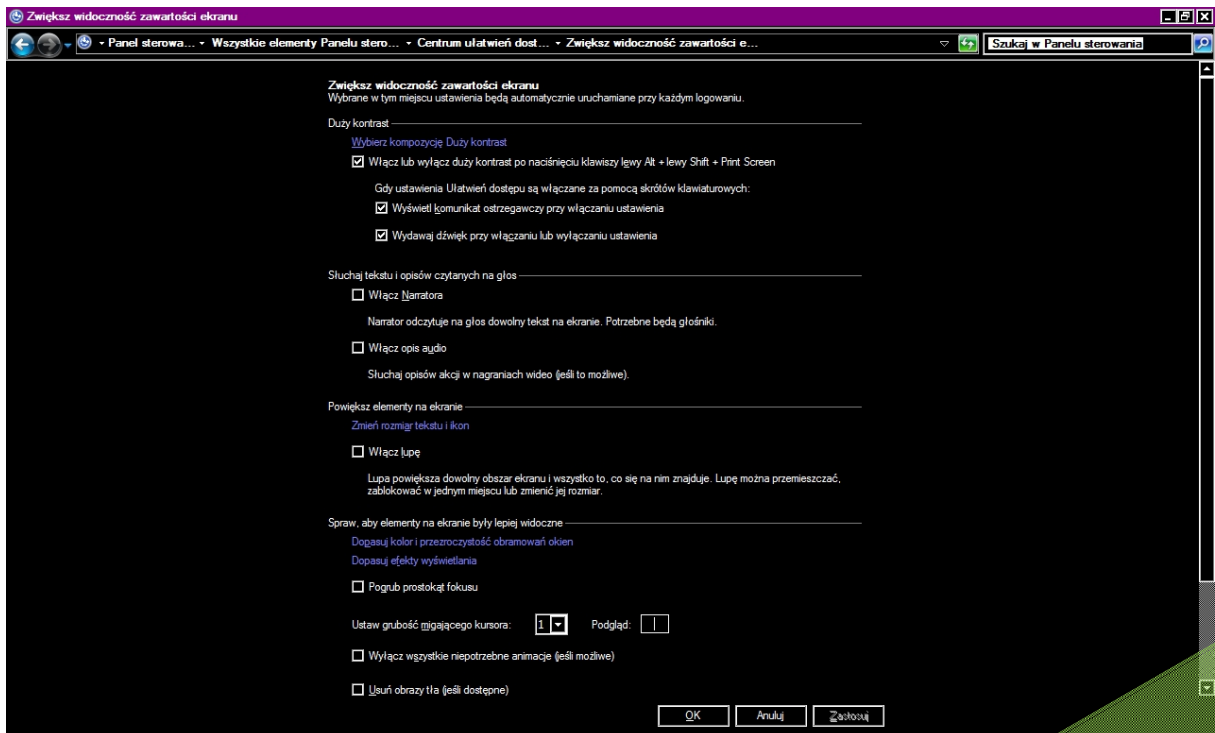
Zwiększ widoczność zawartości ekranu

Panel sterowa... ▸ Wszystkie elementy Panelu stero... ▸ Centrum ułatwień dost... ▸ Zwiększ widoczność zawartości e...

Szukaj w Panelu sterowania

Zwiększ widoczność zawartości ekranu
Wybrane w tym miejscu ustawienia będą automatycznie uruchamiane przy każdym logowaniu.

Duży kontrast

Wybierz kompozycję Duży kontrast

☑ Włącz lub wyłącz duży kontrast po naciśnięciu klawiszy lewy Alt + lewy Shift + Print Screen

Gdy ustawienia Ułatwień dostępu są włączane za pomocą skrótów klawiaturowych:

☑ Wyświetl komunikat ostrzegawczy przy włączaniu ustawienia

☑ Wydawaj dźwięk przy włączaniu lub wyłączaniu ustawienia

Słuchaj tekstu i opisów czytanych na głos

☐ Włącz Narratora

Narrator odczytuje na głos dowolny tekst na ekranie. Potrzebne będą głośniki.

☐ Włącz opis audio

Słuchaj opisów akcji w nagraniach wideo (jeśli to możliwe).

Powiększ elementy na ekranie

Zmień rozmiar tekstu i ikon

☐ Włącz lupę

Lupa powiększa dowolny obszar ekranu i wszystko to, co się na nim znajduje. Lupę można przemieszczać, zablokować w jednym miejscu lub zmienić jej rozmiar.

Spraw, aby elementy na ekranie były lepiej widoczne

Dopasuj kolor i przezroczystość obramowań okien

Dopasuj efekty wyświetlania

☐ Pogrub prostokąt fokusu

Ustaw grubość migającego kursora: 1 Podgląd:

☐ Wyłącz wszystkie niepotrzebne animacje (jeśli możliwe)

☐ Usuń obrazy tła (jeśli dostępne)

OK Anuluj Zastosuj